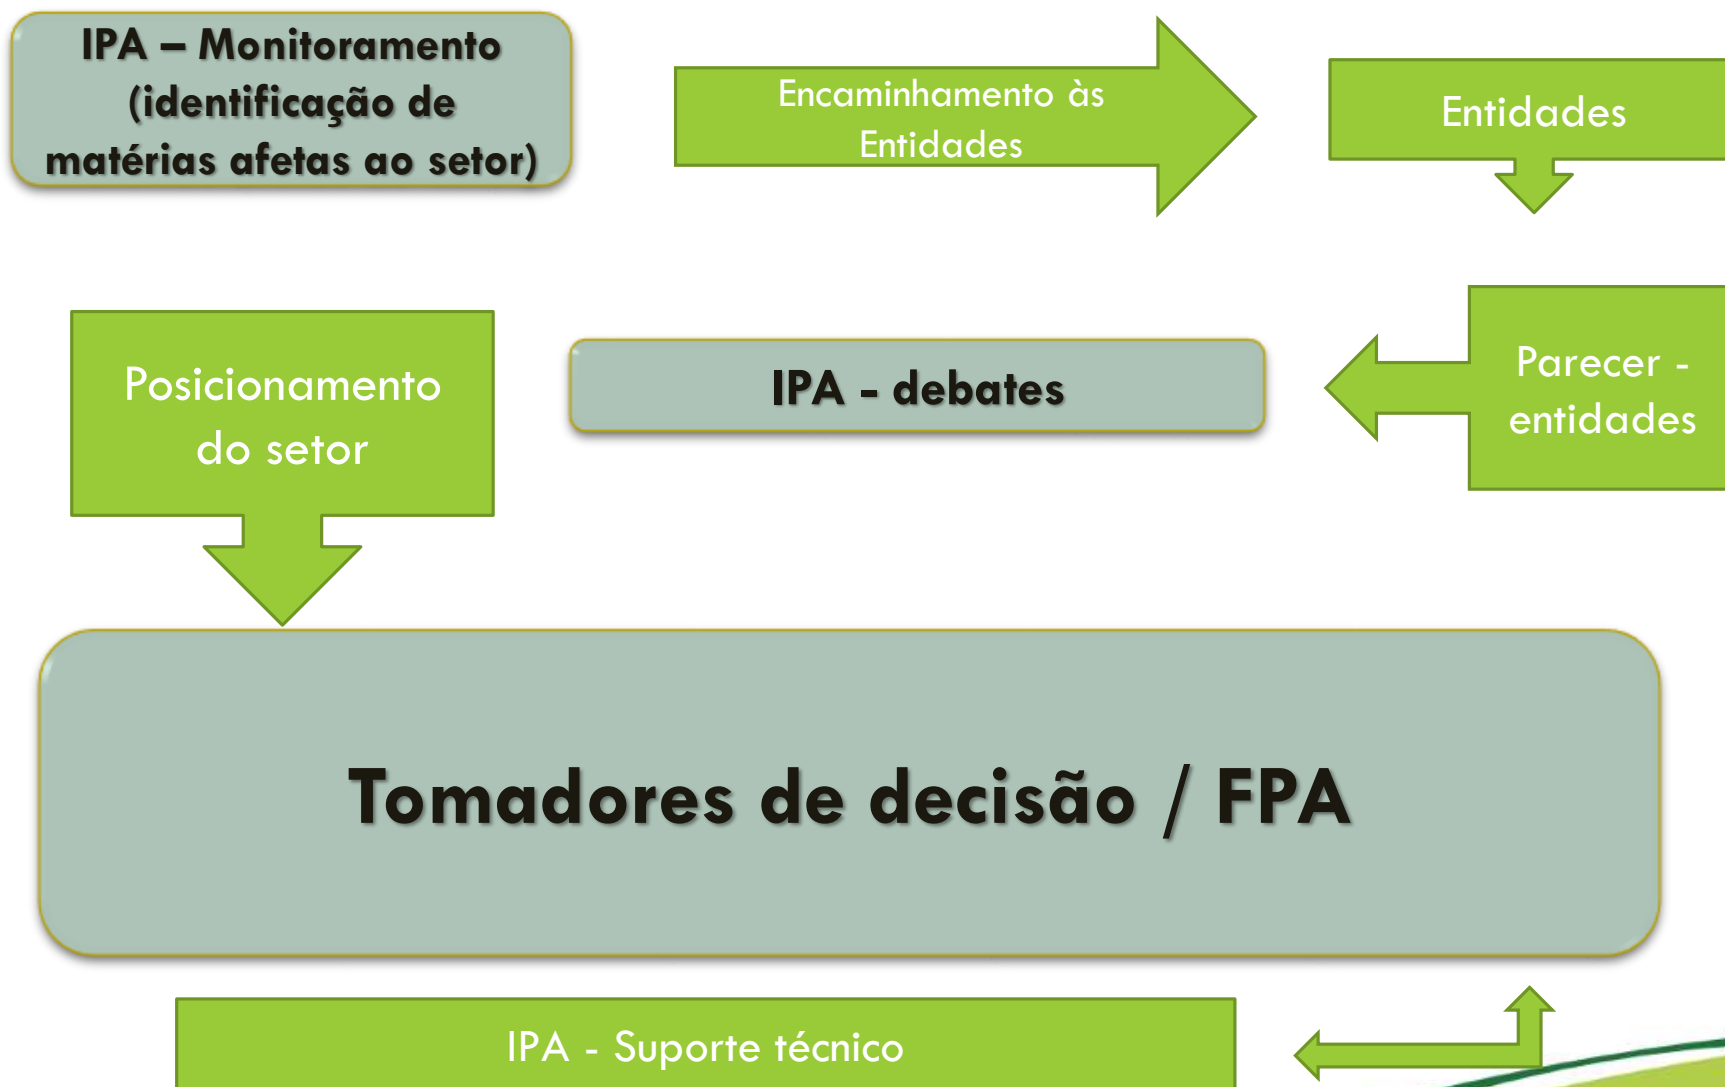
IPA – Monitoramento (identificação de matérias afetas ao setor)

Encaminhamento às Entidades

Entidades

Posicionamento do setor

IPA - debates

Parecer - entidades

Tomadores de decisão / FPA

IPA - Suporte técnico